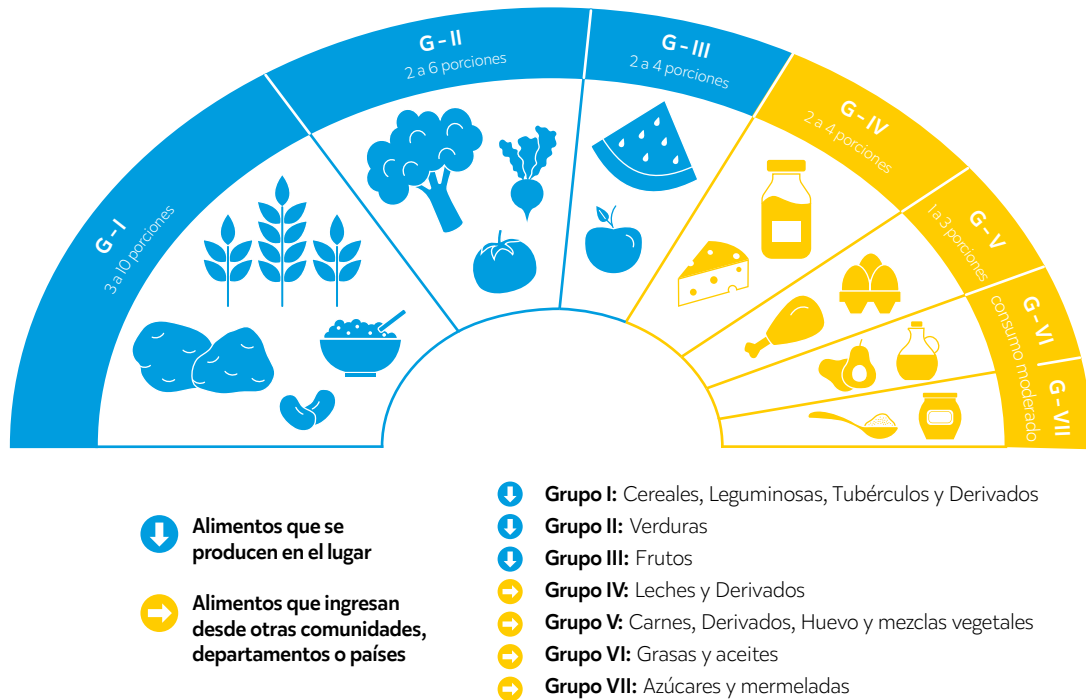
G - I
3 a 10 porciones

G - II
2 a 6 porciones

G - III
2 a 4 porciones

G - IV
2 a 4 porciones

G - V
1 a 3 porciones

G - VI
consumo moderado

G - VII

Alimentos que se producen en el lugar

Alimentos que ingresan desde otras comunidades, departamentos o países

**Grupo I:** Cereales, Leguminosas, Tubérculos y Derivados
**Grupo II:** Verduras
**Grupo III:** Frutos
**Grupo IV:** Leches y Derivados
**Grupo V:** Carnes, Derivados, Huevo y mezclas vegetales
**Grupo VI:** Grasas y aceites
**Grupo VII:** Azúcares y mermeladas